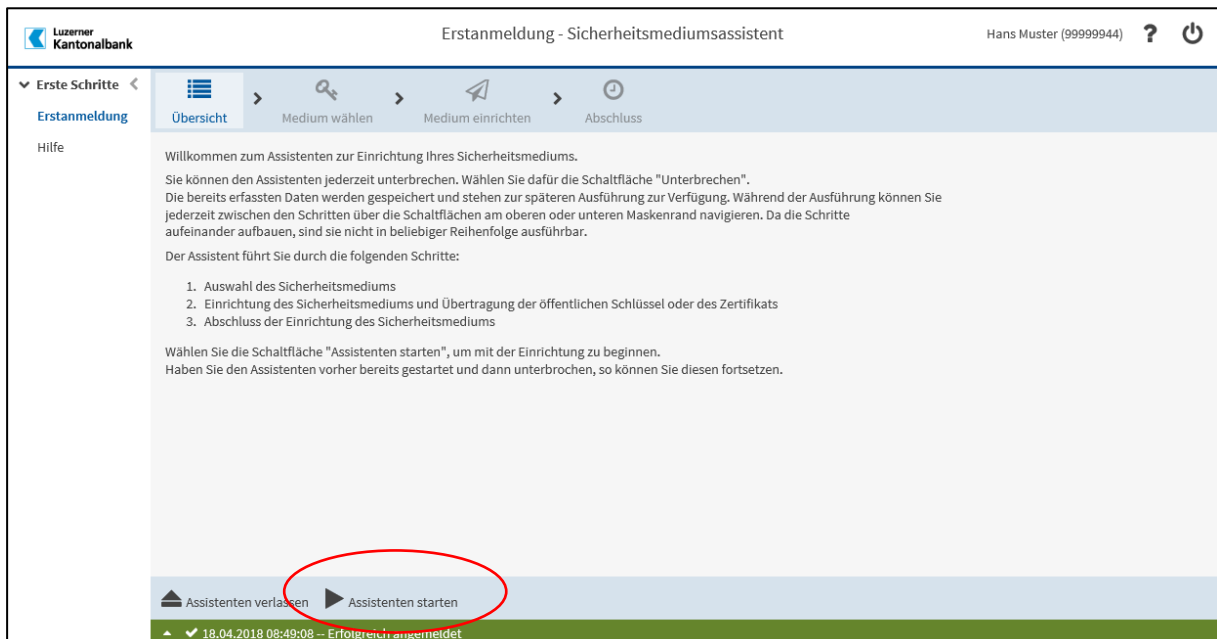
Luzerner Kantonalbank

Erstanmeldung - Sicherheitsmediumsassistent

Hans Muster (99999944)

Erste Schritte

Erstanmeldung

Hilfe

Übersicht

Medium wählen

Medium einrichten

Abschluss

Willkommen zum Assistenten zur Einrichtung Ihres Sicherheitsmediums.

Sie können den Assistenten jederzeit unterbrechen. Wählen Sie dafür die Schaltfläche "Unterbrechen". Die bereits erfassten Daten werden gespeichert und stehen zur späteren Ausführung zur Verfügung. Während der Ausführung können Sie jederzeit zwischen den Schritten über die Schaltflächen am oberen oder unteren Maskenrand navigieren. Da die Schritte aufeinander aufbauen, sind sie nicht in beliebiger Reihenfolge ausführbar.

Der Assistent führt Sie durch die folgenden Schritte:

1. Auswahl des Sicherheitsmediums
2. Einrichtung des Sicherheitsmediums und Übertragung der öffentlichen Schlüssel oder des Zertifikats
3. Abschluss der Einrichtung des Sicherheitsmediums

Wählen Sie die Schaltfläche "Assistenten starten", um mit der Einrichtung zu beginnen.
Haben Sie den Assistenten vorher bereits gestartet und dann unterbrochen, so können Sie diesen fortsetzen.

Assistenten verlassen

Assistenten starten

18.04.2018 08:49:08 -- Erfolgreich angemeldet